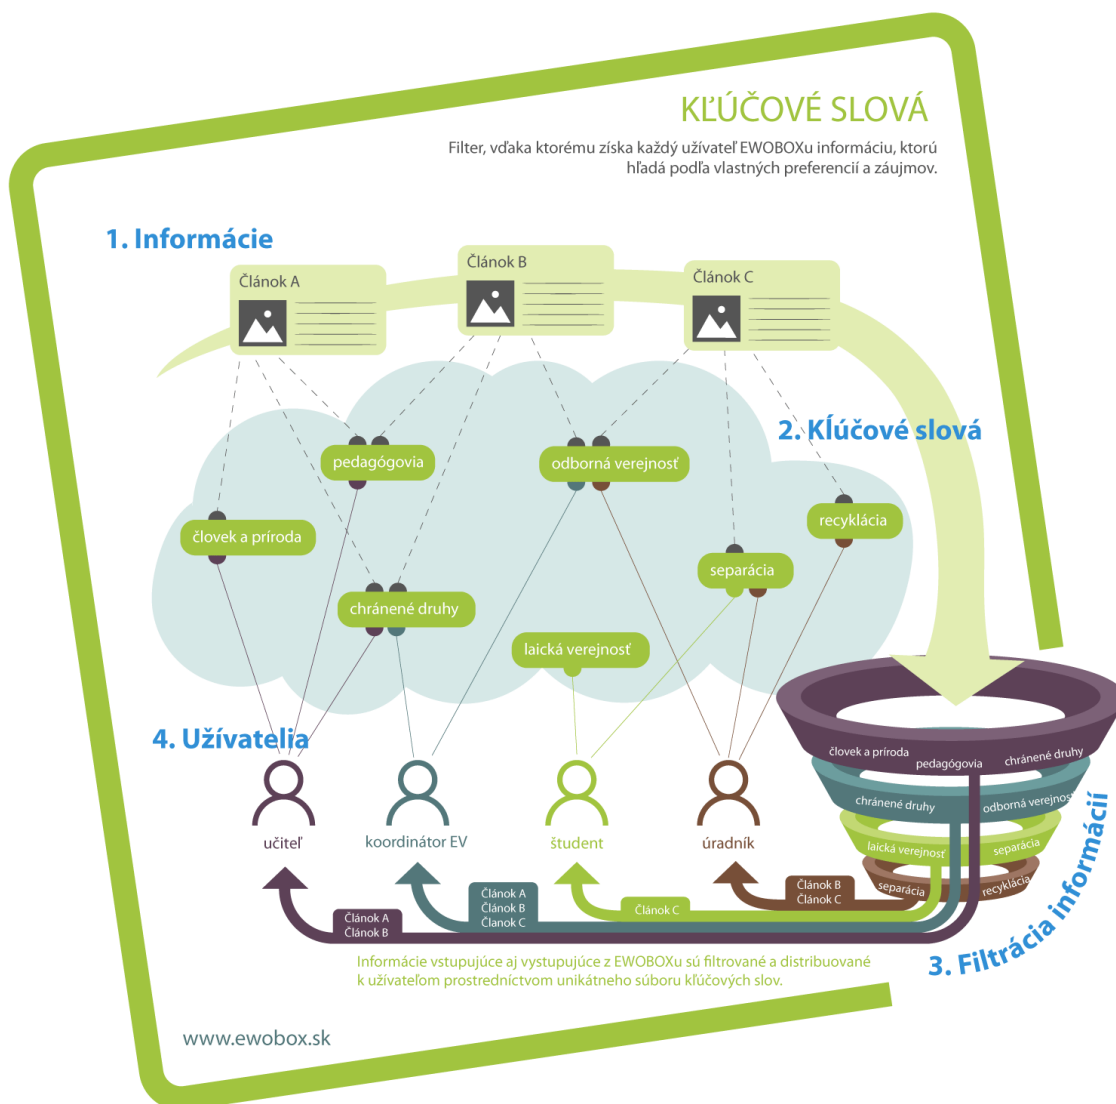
KĽÚČOVÉ SLOVÁ

Filter, vďaka ktorému získa každý užívateľ EWOBOXu informáciu, ktorú hľadá podľa vlastných preferencií a záujmov.

1. Informácie

Článok A

Článok B

Článok C

2. Kľúčové slová

pedagógovia

odborná verejnosť

človek a príroda

recyklácia

separácia

chránené druhy

laická verejnosť

4. Užívatelia

učiteľ

koordinátor EV

študent

úradník

človek a príroda

pedagógovia

chránené druhy

chránené druhy

odborná verejnosť

laická verejnosť

separácia

separácia

recyklácia

Článok A
Článok B

Článok A
Článok B
Článok C

Článok C

Článok B
Článok C

3. Filtrácia informácií

Informácie vstupujúce aj vystupujúce z EWOBOXu sú filtrované a distribuované k užívateľom prostredníctvom unikátneho súboru kľúčových slov.

www.ewobox.sk